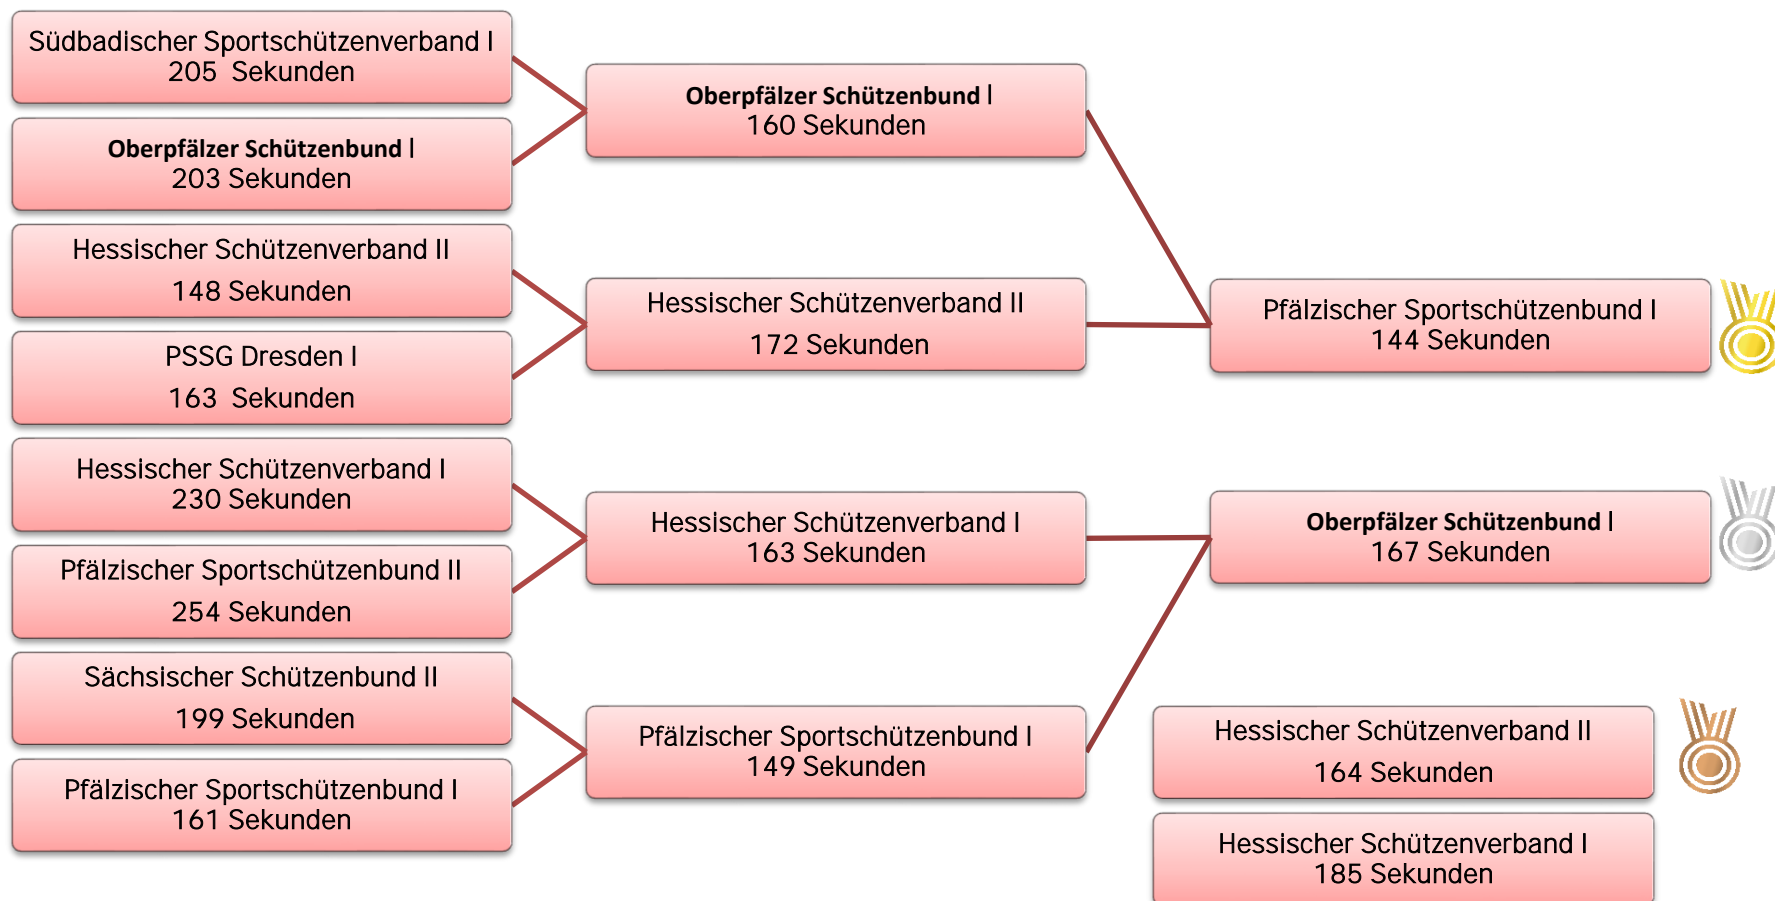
Südbadischer Sportschützenverband I
205 Sekunden

Oberpfälzer Schützenbund I
203 Sekunden

Hessischer Schützenverband II
148 Sekunden

PSSG Dresden I
163 Sekunden

Hessischer Schützenverband I
230 Sekunden

Pfälzischer Sportschützenbund II
254 Sekunden

Sächsischer Schützenbund II
199 Sekunden

Pfälzischer Sportschützenbund I
161 Sekunden

Oberpfälzer Schützenbund I
160 Sekunden

Hessischer Schützenverband II
172 Sekunden

Hessischer Schützenverband I
163 Sekunden

Pfälzischer Sportschützenbund I
149 Sekunden

Pfälzischer Sportschützenbund I
144 Sekunden

Oberpfälzer Schützenbund I
167 Sekunden

Hessischer Schützenverband II
164 Sekunden

Hessischer Schützenverband I
185 Sekunden